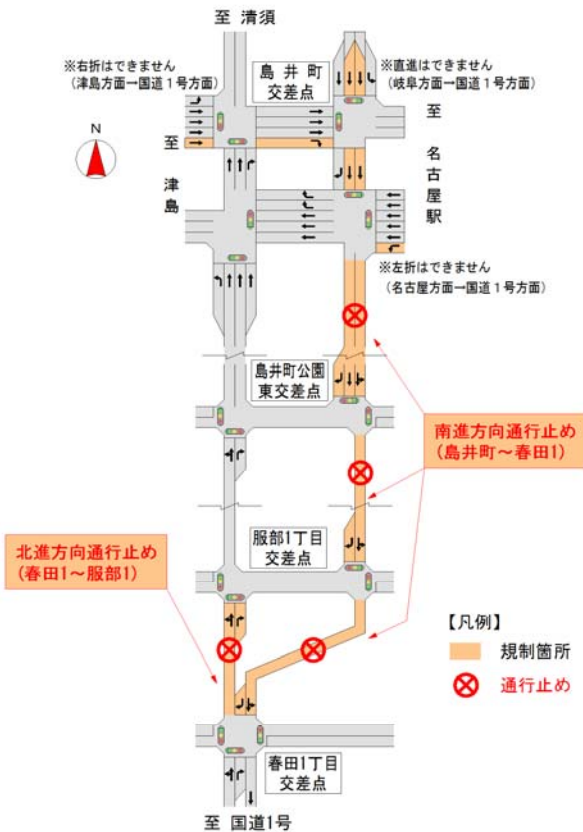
至 清須

※右折はできません
（津島方面→国道１号方面）

島井町
交差点

※直進はできません
（岐阜方面→国道１号方面）

N

至
津
島

至
名
古
屋
駅

※左折はできません
（名古屋方面→国道１号方面）

島井町公園
東交差点

南進方向通行止め
（島井町～春田1）

服部1丁目
交差点

北進方向通行止め
（春田1～服部1）

【凡例】
規制箇所
通行止め

春田1丁目
交差点

至 国道1号